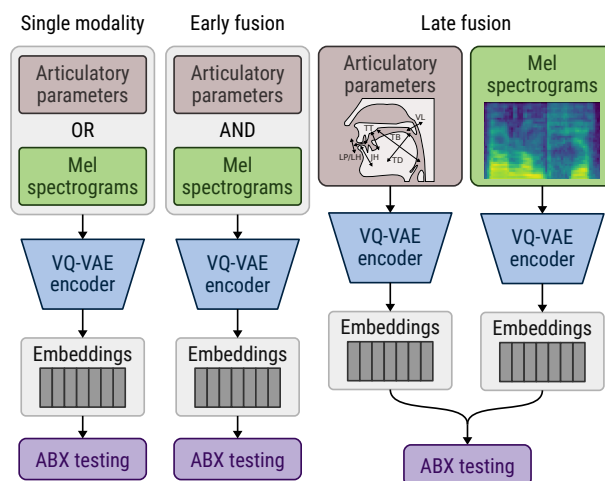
Single modality

Articulatory parameters

OR

Mel spectrograms

VQ-VAE encoder

Embeddings

ABX testing

Early fusion

Articulatory parameters

AND

Mel spectrograms

VQ-VAE encoder

Embeddings

ABX testing

Late fusion

Articulatory parameters

TT TB VL LP/LH JH TD

Mel spectrograms

VQ-VAE encoder

VQ-VAE encoder

Embeddings

Embeddings

ABX testing